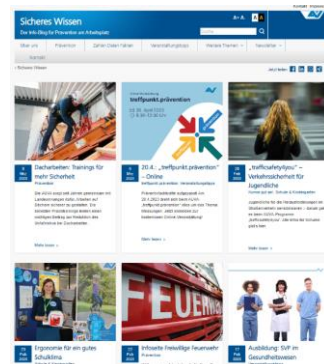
Sicheres Wissen
Der Info-Blog für Prävention am Arbeitsplatz

Über uns | Prävention | Zahlen Daten Fakten | Veranstaltungstipps | Weitere Themen | Newsletter
Kontakt

‹ Sicheres Wissen

Dacharbeiten: Trainings für mehr Sicherheit
Prävention
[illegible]
Mehr lesen ›

Veranstaltungstipp
treffpunkt.prävention
20. April 2023
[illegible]
20.4.: „treffpunkt.prävention" – Online
Prävention
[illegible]
Mehr lesen ›

„Trafficsafetyfirst" – Verkehrssicherheit für Jugendliche
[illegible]
Mehr lesen ›

Ergonomie für ein gutes Schulklima

Infoseite Freiwillige Feuerwehr
Prävention
FEUERW

Ausbildung: SVP im Gesundheitswesen